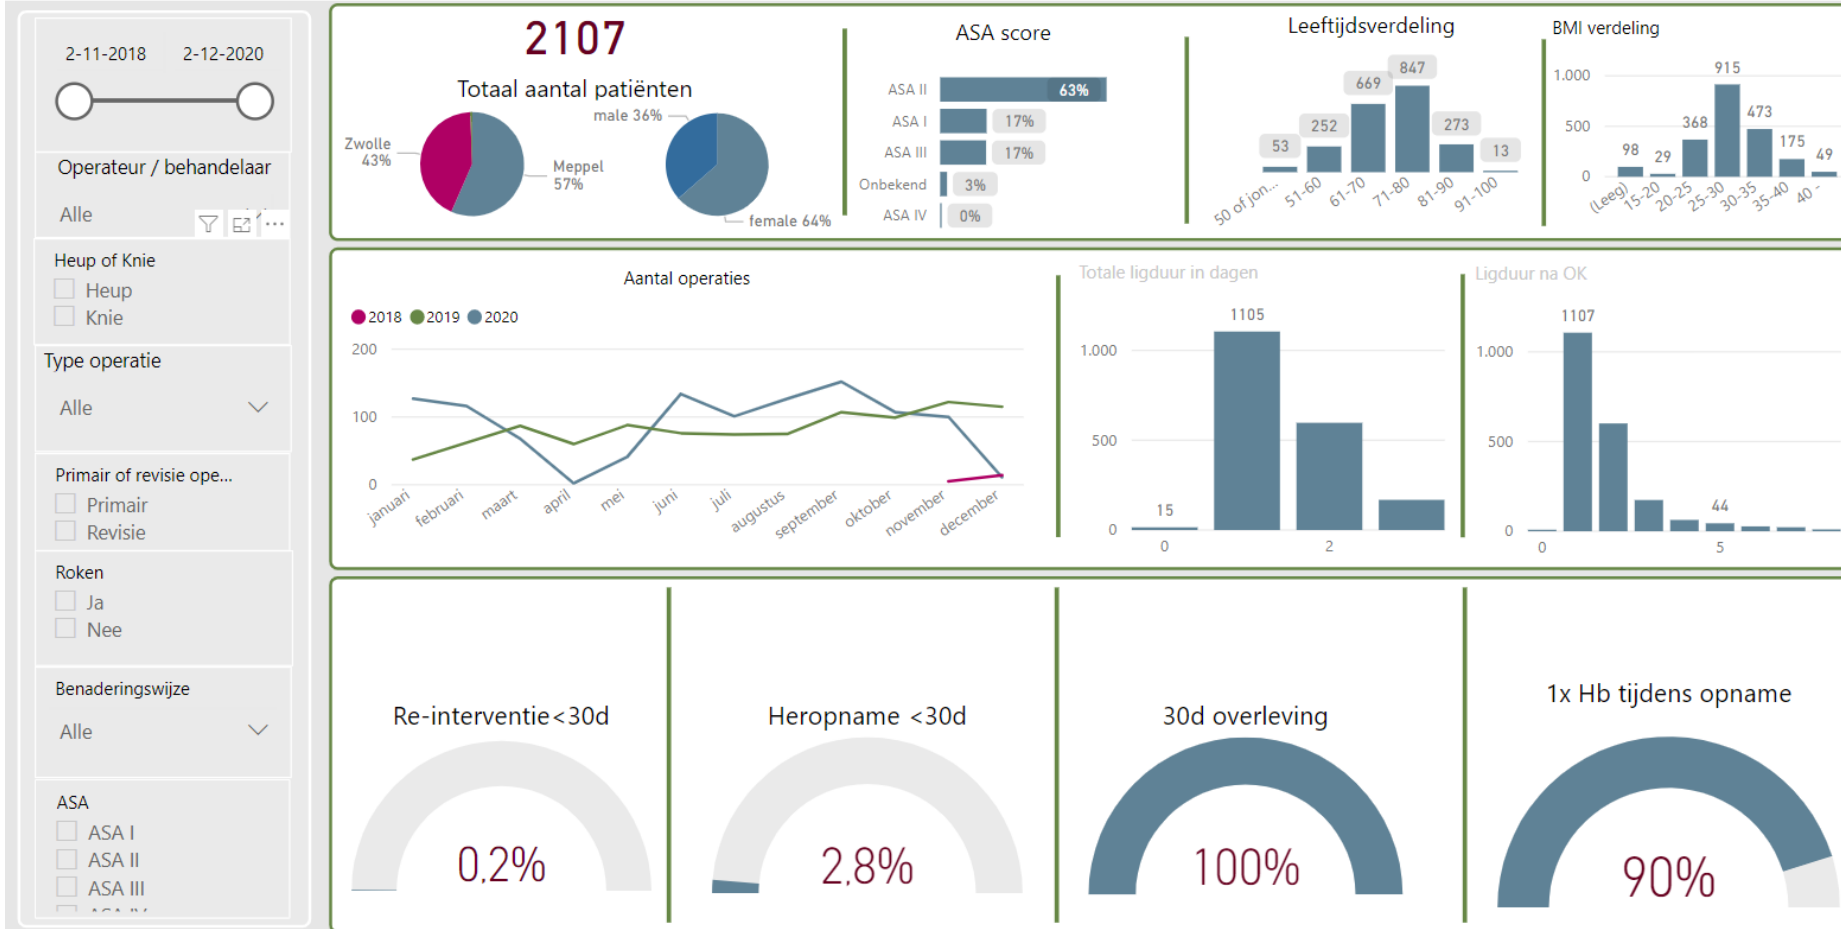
2-11-2018 2-12-2020

Operateur / behandelaar

Alle

Heup of Knie
Heup
Knie

Type operatie

Alle

Primair of revisie ope...
Primair
Revisie

Roken
Ja
Nee

Benaderingswijze

Alle

ASA
ASA I
ASA II
ASA III
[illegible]

2107

Totaal aantal patiënten

Zwolle 43%
Meppel 57%
male 36%
female 64%

ASA score

| | |
|---|---|
| ASA II | 63% |
| ASA I | 17% |
| ASA III | 17% |
| Onbekend | 3% |
| ASA IV | 0% |

Leeftijdsverdeling

| 50 of jon... | 51-60 | 61-70 | 71-80 | 81-90 | 91-100 |
|---|---|---|---|---|---|
| 53 | 252 | 669 | 847 | 273 | 13 |

BMI verdeling

1.000
500
0

| (Leeg) | 15-20 | 20-25 | 25-30 | 30-35 | 35-40 | 40 - |
|---|---|---|---|---|---|---|
| 98 | 29 | 368 | 915 | 473 | 175 | 49 |

Aantal operaties

2018 2019 2020

200
100
0

januari februari maart april mei juni juli augustus september oktober november december

Totale ligduur in dagen

1.000
500
0

1105
15

0 2

Ligduur na OK

1.000
500
0

1107
44

0 5

Re-interventie<30d
0,2%

Heropname <30d
2,8%

30d overleving
100%

1x Hb tijdens opname
90%